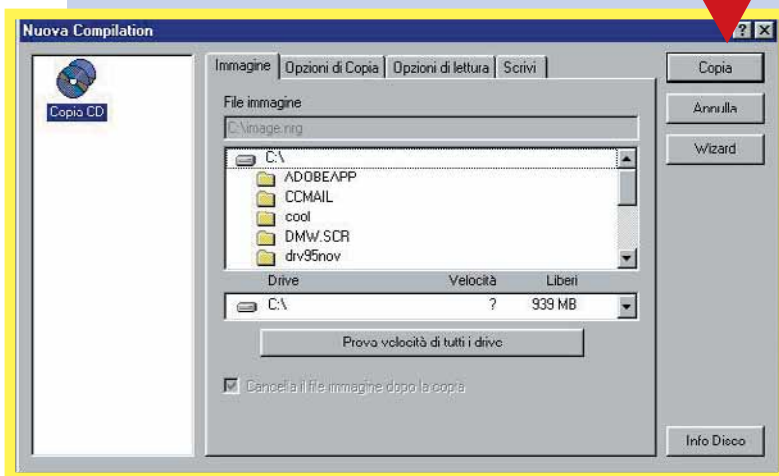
Nuova Compilation

?

Copia CD

Immagine | Opzioni di Copia | Opzioni di lettura | Scrivi

File immagine

C:\image.nrg

C:\
ADOBEAPP
CCMAIL
cool
DMW.SCR
drv95nov

| Drive | Velocità | Liberi |
|---|---|---|
| C:\ | ? | 939 MB |

Prova velocità di tutti i drive

Cancella il file immagine dopo la copia

Copia

Annulla

Wizard

Info Disco